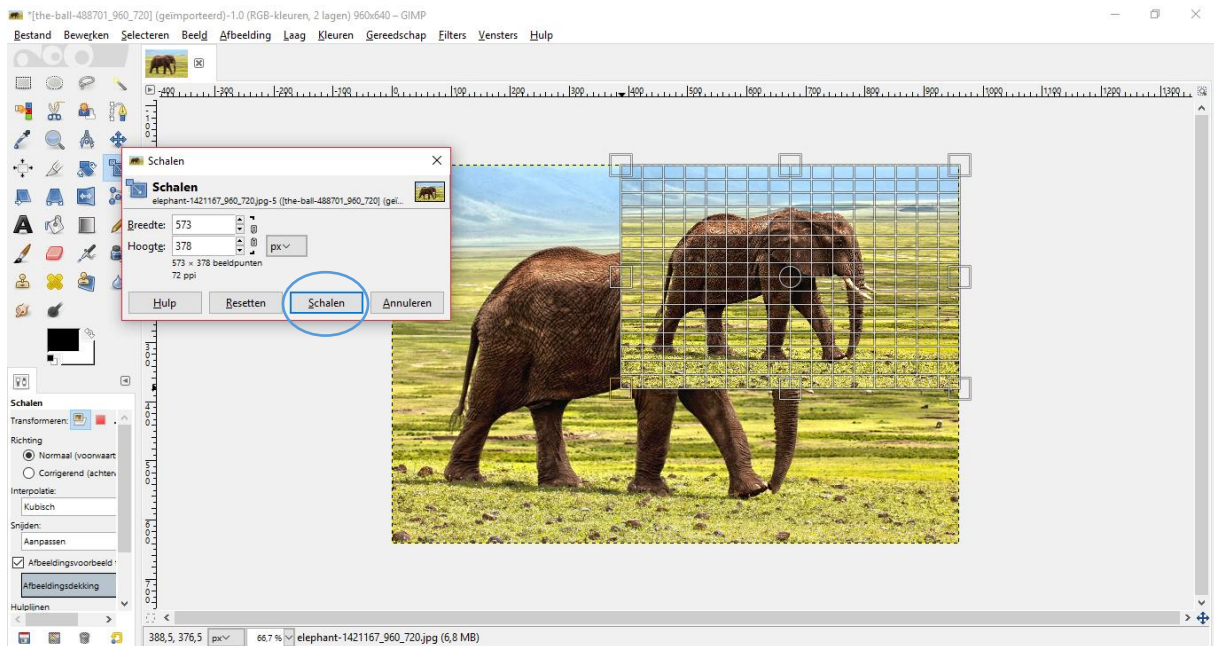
*[the-ball-488701_960_720] (geïmporteerd)-1.0 (RGB-kleuren, 2 lagen) 960x640 – GIMP

Bestand Bewerken Selecteren Beeld Afbeelding Laag Kleuren Gereedschap Filters Vensters Hulp

-400 -300 -200 -100 0 100 200 300 400 500 600 700 800 900 1000 1100 1200 1300

Schalen

Schalen
elephant-1421167_960_720.jpg-5 ([the-ball-488701_960_720] (gel...

Breedte: 573
Hoogte: 378
px
573 × 378 beeldpunten
72 ppi

Hulp Resetten Schalen Annuleren

Schalen
Transformeren:
Richting
Normaal (voorwaart
Corrigerend (achterw
Interpolatie:
Kubisch
Snijden:
Aanpassen
Afbeeldingsvoorbeeld
Afbeeldingsdekking
Hulplijnen

388,5, 376,5 px 66,7 % elephant-1421167_960_720.jpg (6,8 MB)